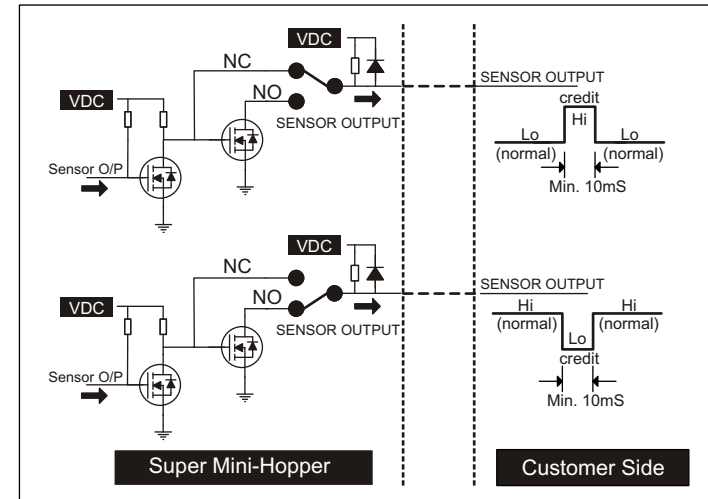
VDC
NC
NO
VDC
SENSOR OUTPUT
Sensor O/P
SENSOR OUTPUT
credit
Hi
Lo
(normal)
Lo
(normal)
Min. 10mS

VDC
NC
NO
VDC
SENSOR OUTPUT
Sensor O/P
SENSOR OUTPUT
Hi
(normal)
Hi
(normal)
Lo
credit
Min. 10mS

Super Mini-Hopper
Customer Side